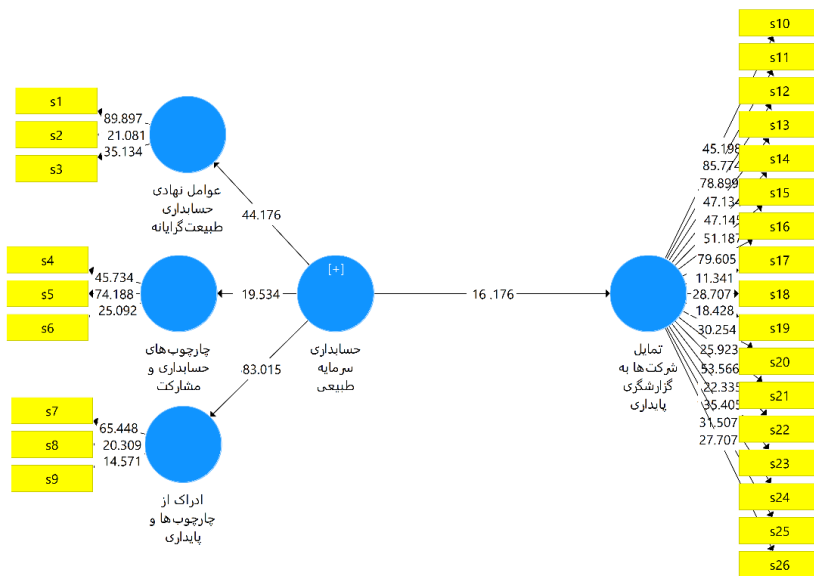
s1
s2
s3
89.897
21.081
35.134
عوامل نهادی
حسابداری
طبیعت‌گرایانه
44.176

s4
s5
s6
45.734
74.188
25.092
19.534
چارچوب‌های
حسابداری و
مشارکت

[+]
حسابداری
سرمایه
طبیعی

83.015

s7
s8
s9
65.448
20.309
14.571
ادراک از
چارچوب‌ها و
پایداری

16.176

تمایل
شرکت‌ها به
گزارشگری
پایداری

45.198
85.774
78.899
47.134
47.145
51.187
79.605
11.341
28.707
18.428
30.254
25.923
53.566
22.335
35.405
31.507
27.707

s10
s11
s12
s13
s14
s15
s16
s17
s18
s19
s20
s21
s22
s23
s24
s25
s26